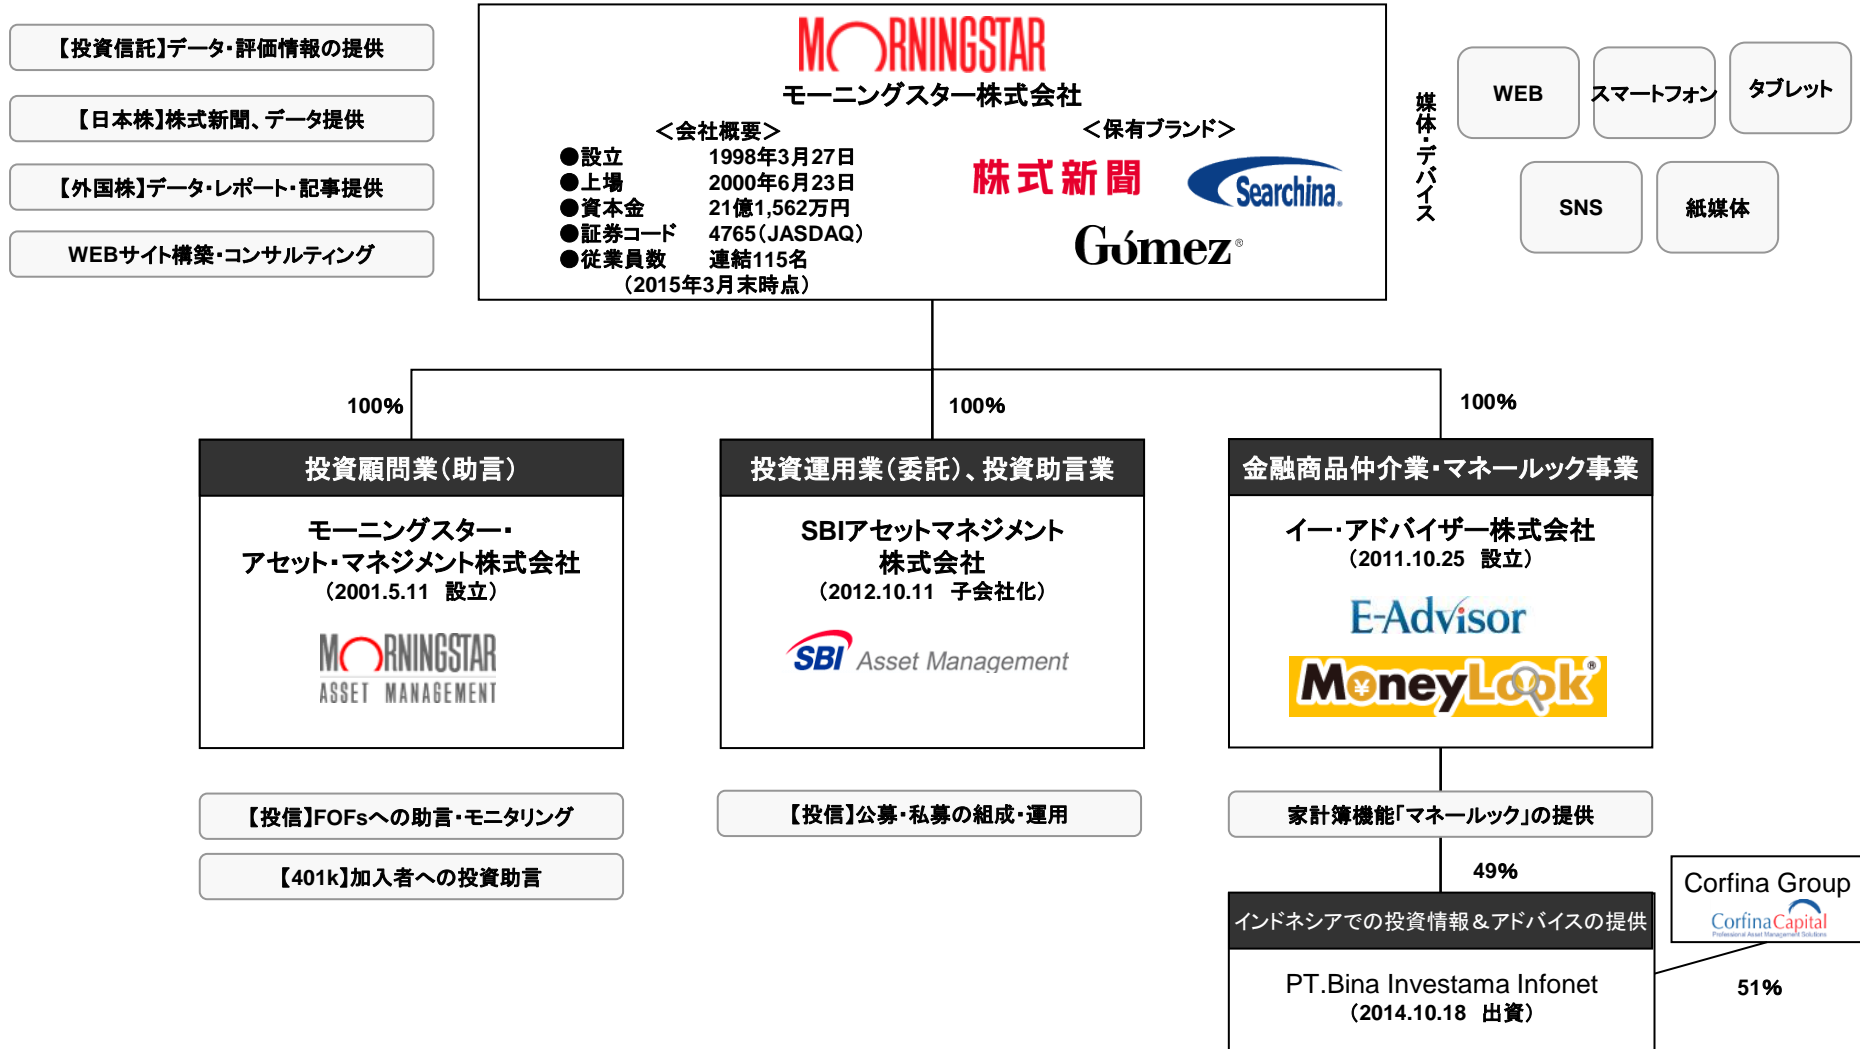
【投資信託】データ・評価情報の提供

【日本株】株式新聞、データ提供

【外国株】データ・レポート・記事提供

WEBサイト構築・コンサルティング

MORNINGSTAR
モーニングスター株式会社

＜会社概要＞
●設立 1998年3月27日
●上場 2000年6月23日
●資本金 21億1,562万円
●証券コード 4765（JASDAQ）
●従業員数 連結115名
（2015年3月末時点）

＜保有ブランド＞
株式新聞
Searchina
Gómez

媒体・デバイス

WEB
スマートフォン
タブレット
SNS
紙媒体

100%
100%
100%

投資顧問業（助言）
モーニングスター・アセット・マネジメント株式会社
（2001.5.11 設立）
MORNINGSTAR ASSET MANAGEMENT

投資運用業（委託）、投資助言業
SBIアセットマネジメント株式会社
（2012.10.11 子会社化）
SBI Asset Management

金融商品仲介業・マネールック事業
イー・アドバイザー株式会社
（2011.10.25 設立）
E-Advisor
MoneyLook

【投信】FOFsへの助言・モニタリング

【401k】加入者への投資助言

【投信】公募・私募の組成・運用

家計簿機能「マネールック」の提供

49%

Corfina Group
CorfinaCapital
Professional Asset Management Solutions

インドネシアでの投資情報＆アドバイスの提供

PT.Bina Investama Infonet
（2014.10.18 出資）

51%